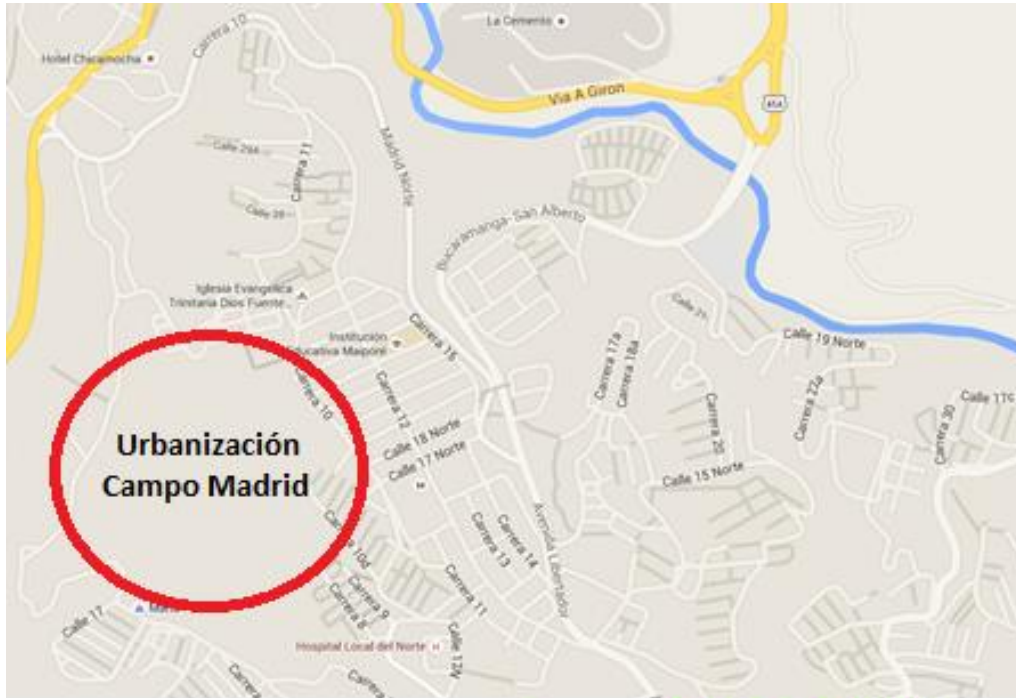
La Cemento
Hotel Chicamocha
Carrera 10
Via A Giron
45A
Calle 29A
Carrera 11
Calle 28
Madrid Norte
Bucaramanga-San Alberto
Iglesia Evangelica Trinitaria Dios Fuerte...
Institución Educativa Maiponí
Carrera 16
Calle 21
Calle 19 Norte
Carrera 10
Carrera 12
Carrera 17a
Carrera 18a
Calle 17
Urbanización Campo Madrid
Calle 18 Norte
Calle 17 Norte
Carrera 20
Carrera 22a
Carrera 30
Calle 15 Norte
Carrera 10d
Carrera 13
Carrera 14
Avenida Libertador
Carrera 9
Carrera 8
Carrera 11
Calle 17
Calle 12N
Hospital Local del Norte
Carrera